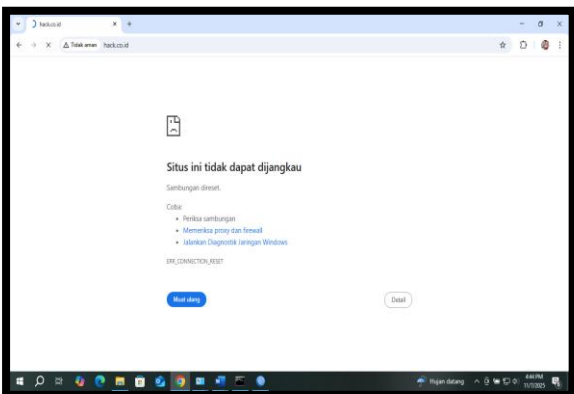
hack.co.id

Tidak aman hack.co.id

Situs ini tidak dapat dijangkau

Sambungan direset.

Coba:

- Periksa sambungan
- Memeriksa proxy dan firewall
- Jalankan Diagnostik Jaringan Windows

ERR_CONNECTION_RESET

Muat ulang

Detail

Hujan datang

4:46 PM
11/1/2025